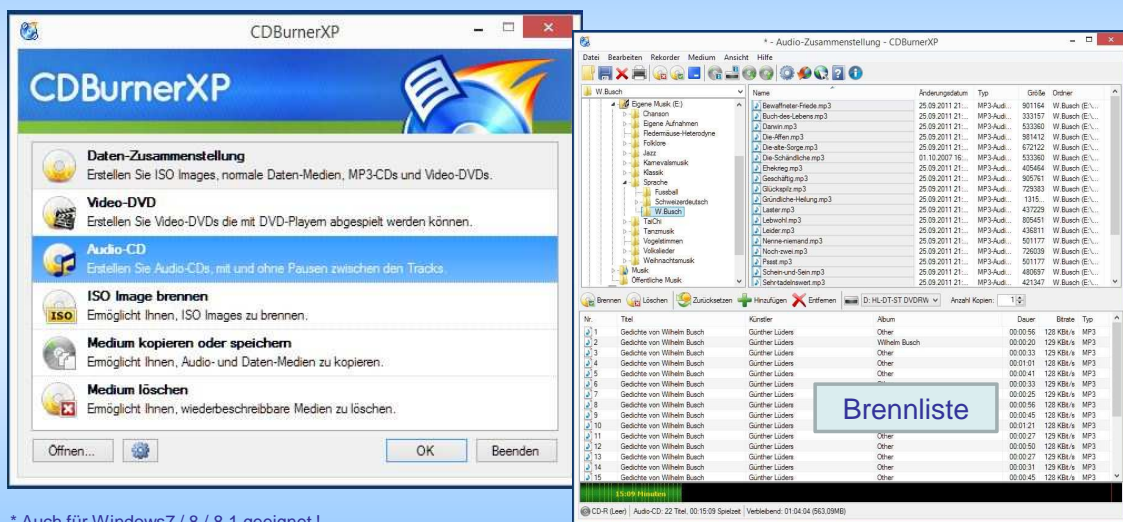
CDBurnerXP

CDBurnerXP

Daten-Zusammenstellung
Erstellen Sie ISO Images, normale Daten-Medien, MP3-CDs und Video-DVDs.

Video-DVD
Erstellen Sie Video-DVDs die mit DVD-Playern abgespielt werden können.

Audio-CD
Erstellen Sie Audio-CDs, mit und ohne Pausen zwischen den Tracks.

ISO Image brennen
Ermöglicht Ihnen, ISO Images zu brennen.

Medium kopieren oder speichern
Ermöglicht Ihnen, Audio- und Daten-Medien zu kopieren.

Medium löschen
Ermöglicht Ihnen, wiederbeschreibbare Medien zu löschen.

Öffnen... OK Beenden

* Auch für Windows7 / 8 / 8.1 geeignet !

* - Audio-Zusammenstellung - CDBurnerXP

Datei Bearbeiten Rekorder Medium Ansicht Hilfe

W.Busch

Eigene Musik (E:)
Chanson
Eigene Aufnahmen
Fledermäuse-Heterodyne
Folklore
Jazz
Karnevalsmusik
Klassik
Sprache
Fussball
Schweizerdeutsch
W.Busch
TaiChi
Tanzmusik
Vogelstimmen
Volkslieder
Weihnachtsmusik
Musik
Öffentliche Musik

| Name | Änderungsdatum | Typ | Größe | Ordner |
|---|---|---|---|---|
| Bewaffneter-Friede.mp3 | 25.09.2011 21:... | MP3-Audi... | 901164 | W.Busch (E:\... |
| Buch-des-Lebens.mp3 | 25.09.2011 21:... | MP3-Audi... | 333157 | W.Busch (E:\... |
| Darwin.mp3 | 25.09.2011 21:... | MP3-Audi... | 533360 | W.Busch (E:\... |
| Die-Affen.mp3 | 25.09.2011 21:... | MP3-Audi... | 981412 | W.Busch (E:\... |
| Die-alte-Sorge.mp3 | 25.09.2011 21:... | MP3-Audi... | 672122 | W.Busch (E:\... |
| Die-Schändliche.mp3 | 01.10.2007 16:... | MP3-Audi... | 533360 | W.Busch (E:\... |
| Ehekrieg.mp3 | 25.09.2011 21:... | MP3-Audi... | 405464 | W.Busch (E:\... |
| Geschäftig.mp3 | 25.09.2011 21:... | MP3-Audi... | 905761 | W.Busch (E:\... |
| Glückspilz.mp3 | 25.09.2011 21:... | MP3-Audi... | 729383 | W.Busch (E:\... |
| Gründliche-Heilung.mp3 | 25.09.2011 21:... | MP3-Audi... | 1315... | W.Busch (E:\... |
| Laster.mp3 | 25.09.2011 21:... | MP3-Audi... | 437229 | W.Busch (E:\... |
| Lebwohl.mp3 | 25.09.2011 21:... | MP3-Audi... | 805451 | W.Busch (E:\... |
| Leider.mp3 | 25.09.2011 21:... | MP3-Audi... | 436811 | W.Busch (E:\... |
| Nenne-niemand.mp3 | 25.09.2011 21:... | MP3-Audi... | 501177 | W.Busch (E:\... |
| Noch-zwei.mp3 | 25.09.2011 21:... | MP3-Audi... | 726039 | W.Busch (E:\... |
| Passt.mp3 | 25.09.2011 21:... | MP3-Audi... | 501177 | W.Busch (E:\... |
| Schein-und-Sein.mp3 | 25.09.2011 21:... | MP3-Audi... | 480697 | W.Busch (E:\... |
| Sehntadelnswert.mp3 | 25.09.2011 21:... | MP3-Audi... | 421347 | W.Busch (E:\... |

Brennen Löschen Zurücksetzen Hinzufügen Entfernen D: HL-DT-ST DVDRW Anzahl Kopien: 1

| Nr. | Titel | Künstler | Album | Dauer | Bitrate | Typ |
|---|---|---|---|---|---|---|
| 1 | Gedichte von Wilhelm Busch | Günther Lüders | Other | 00:00:56 | 128 KBit/s | MP3 |
| 2 | Gedichte von Wilhelm Busch | Günther Lüders | Wilhelm Busch | 00:00:20 | 129 KBit/s | MP3 |
| 3 | Gedichte von Wilhelm Busch | Günther Lüders | Other | 00:00:33 | 129 KBit/s | MP3 |
| 4 | Gedichte von Wilhelm Busch | Günther Lüders | Other | 00:01:01 | 128 KBit/s | MP3 |
| 5 | Gedichte von Wilhelm Busch | Günther Lüders | Other | 00:00:41 | 128 KBit/s | MP3 |
| 6 | Gedichte von Wilhelm Busch | Günther Lüders | Other | 00:00:33 | 129 KBit/s | MP3 |
| 7 | Gedichte von Wilhelm Busch | Günther Lüders | | 00:00:25 | 129 KBit/s | MP3 |
| 8 | Gedichte von Wilhelm Busch | Günther Lüders | | 00:00:56 | 128 KBit/s | MP3 |
| 9 | Gedichte von Wilhelm Busch | Günther Lüders | | 00:00:45 | 128 KBit/s | MP3 |
| 10 | Gedichte von Wilhelm Busch | Günther Lüders | | 00:01:21 | 128 KBit/s | MP3 |
| 11 | Gedichte von Wilhelm Busch | Günther Lüders | Other | 00:00:27 | 129 KBit/s | MP3 |
| 12 | Gedichte von Wilhelm Busch | Günther Lüders | Other | 00:00:50 | 128 KBit/s | MP3 |
| 13 | Gedichte von Wilhelm Busch | Günther Lüders | Other | 00:00:27 | 129 KBit/s | MP3 |
| 14 | Gedichte von Wilhelm Busch | Günther Lüders | Other | 00:00:31 | 129 KBit/s | MP3 |
| 15 | Gedichte von Wilhelm Busch | Günther Lüders | Other | 00:00:45 | 128 KBit/s | MP3 |

Brennliste

15:09 Minuten

CD-R (Leer) | Audio-CD: 22 Titel, 00:15:09 Spielzeit | Verbleibend: 01:04:04 (563.09MB)